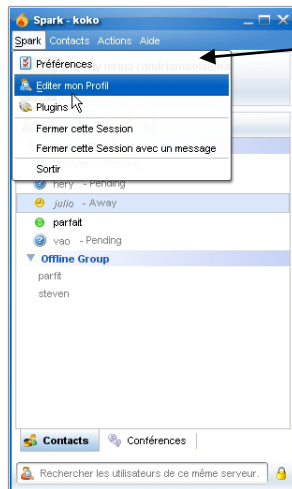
Spark - koko

Spark Contacts Actions Aide

Préférences

Editer mon Profil

Plugins

Fermer cette Session

Fermer cette Session avec un message

Sortir

hery - Pending

julio - Away

parfait

vao - Pending

Offline Group

parfit

steven

Contacts

Conférences

Rechercher les utilisateurs de ce même serveur.